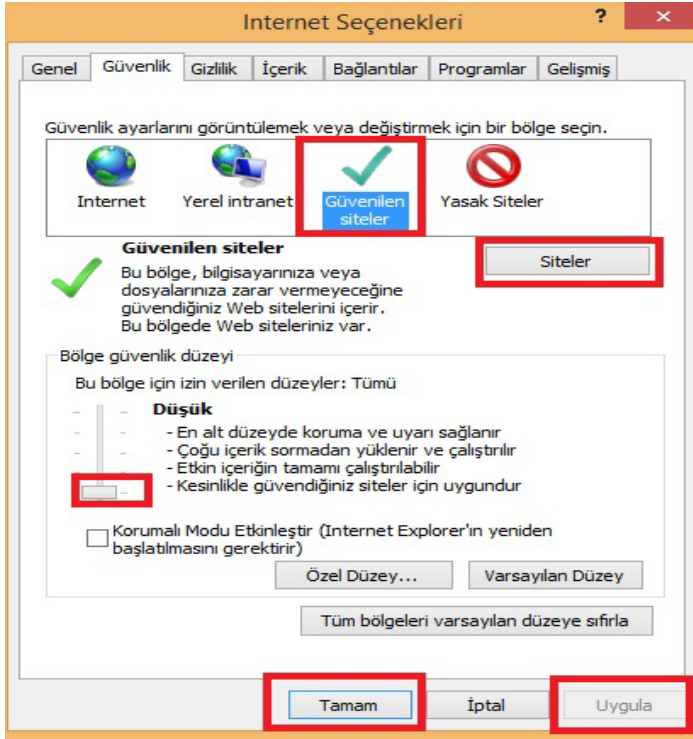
Internet Seçenekleri

?

Genel | Güvenlik | Gizlilik | İçerik | Bağlantılar | Programlar | Gelişmiş

Güvenlik ayarlarını görüntülemek veya değiştirmek için bir bölge seçin.

Internet

Yerel intranet

Güvenilen siteler

Yasak Siteler

Güvenilen siteler

Bu bölge, bilgisayarınıza veya dosyalarınıza zarar vermeyeceğine güvendiğiniz Web sitelerini içerir. Bu bölgede Web siteleriniz var.

Siteler

Bölge güvenlik düzeyi

Bu bölge için izin verilen düzeyler: Tümü

Düşük

- En alt düzeyde koruma ve uyarı sağlanır
- Çoğu içerik sormadan yüklenir ve çalıştırılır
- Etkin içeriğin tamamı çalıştırılabilir
- Kesinlikle güvendiğiniz siteler için uygundur

Korumalı Modu Etkinleştir (Internet Explorer'ın yeniden başlatılmasını gerektirir)

Özel Düzey...

Varsayılan Düzey

Tüm bölgeleri varsayılan düzeye sıfırla

Tamam

İptal

Uygula